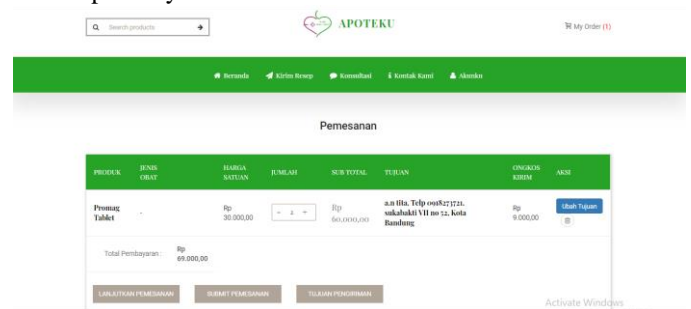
Search products

APOTEKU

My Order (1)

Beranda Kirim Resep Konsultasi Kontak Kami Akunku

Pemesanan

| PRODUK | JENIS OBAT | HARGA SATUAN | JUMLAH | SUB TOTAL | TUJUAN | ONGKOS KIRIM | AKSI |
|---|---|---|---|---|---|---|---|
| Promag Tablet | - | Rp 30.000,00 | - 2 + | Rp 60.000,00 | a.n tita, Telp 0918273721, sukabakti VII no 52, Kota Bandung | Rp 9.000,00 | Ubah Tujuan |

Total Pembayaran : Rp 69.000,00

LANJUTKAN PEMESANAN SUBMIT PEMESANAN TUJUAN PENGIRIMAN

Activate Windows